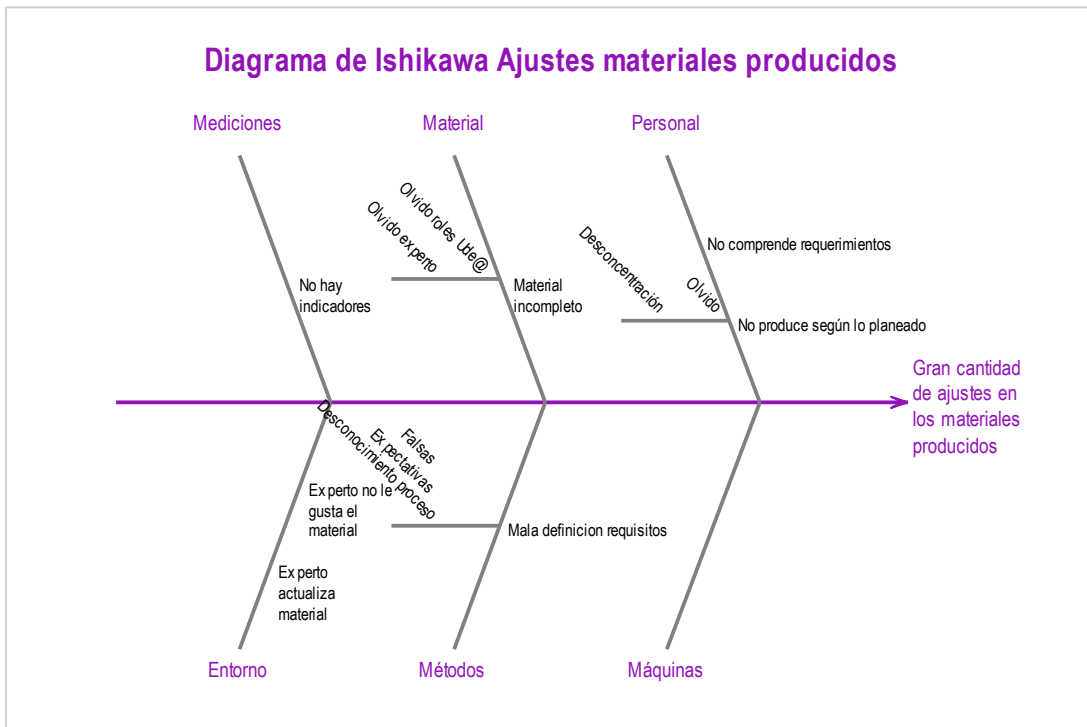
Diagrama de Ishikawa Ajustes materiales producidos

Mediciones

Material

Personal

Olvido roles Utle@

Olvido experto

No hay indicadores

Material incompleto

Desconcentración

Olvido

No comprende requerimientos

No produce según lo planeado

Gran cantidad de ajustes en los materiales producidos

Desconocimiento proceso

Falsas Expectativas

Experto no le gusta el material

Mala definicion requisitos

Experto actualiza material

Entorno

Métodos

Máquinas